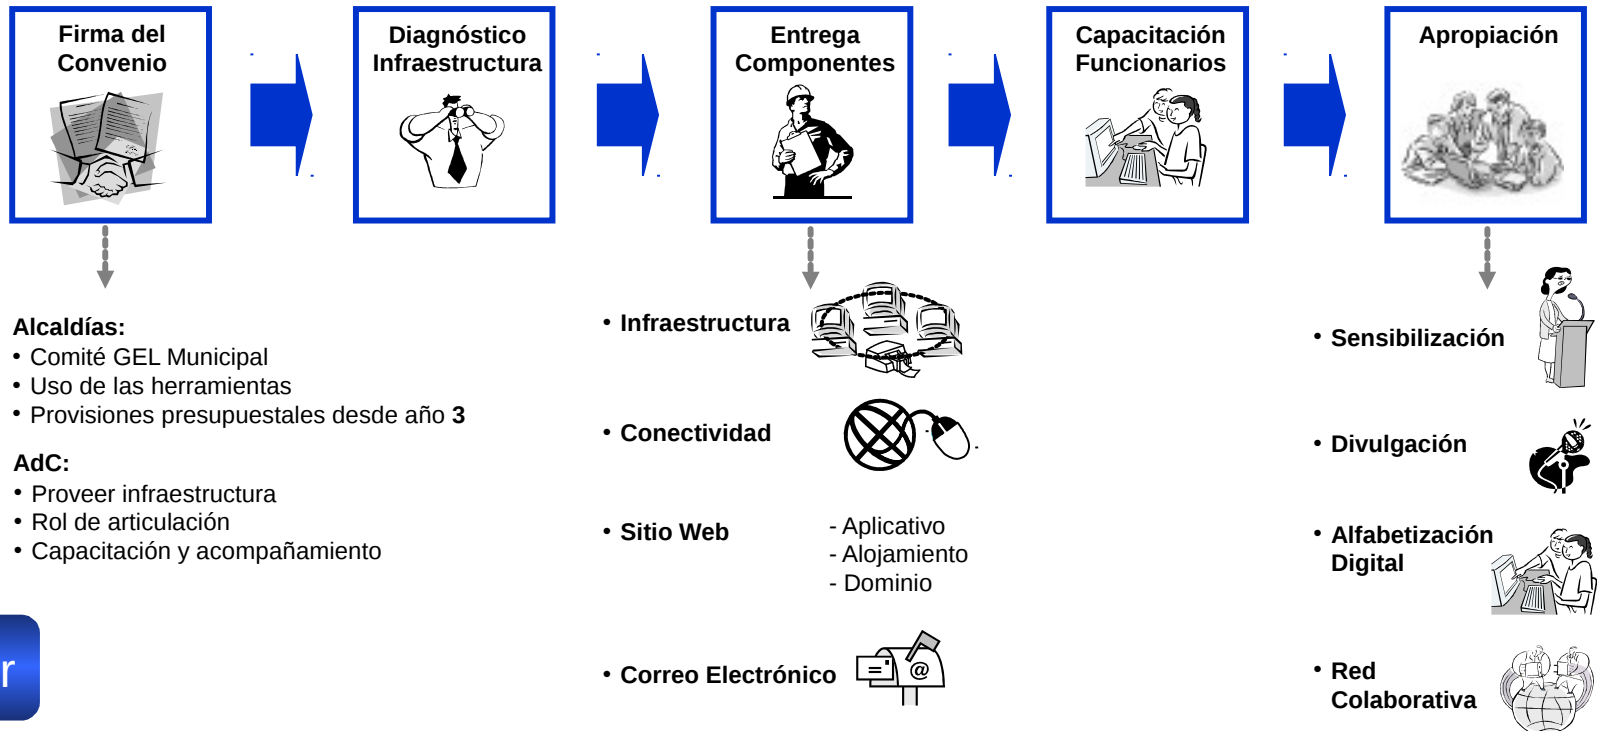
Firma del Convenio

Diagnóstico Infraestructura

Entrega Componentes

Capacitación Funcionarios

Apropiación

Alcaldías:
• Comité GEL Municipal
• Uso de las herramientas
• Provisiones presupuestales desde año **3**

AdC:
• Proveer infraestructura
• Rol de articulación
• Capacitación y acompañamiento

r

• Infraestructura

• Conectividad

• Sitio Web
- Aplicativo
- Alojamiento
- Dominio

• Correo Electrónico

• Sensibilización

• Divulgación

• Alfabetización Digital

• Red Colaborativa